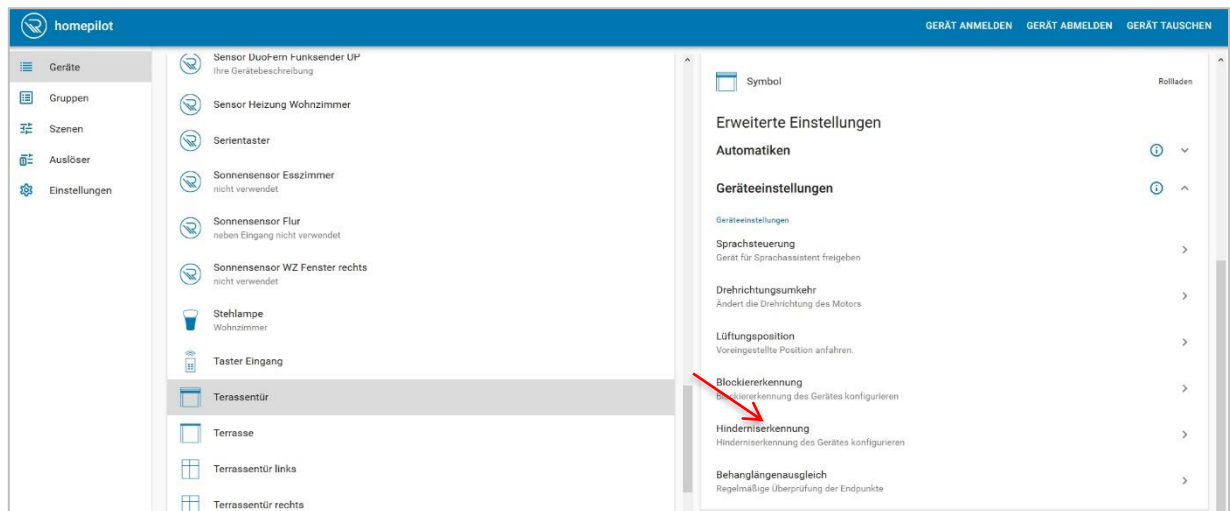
homepilot

GERÄT ANMELDEN GERÄT ABMELDEN GERÄT TAUSCHEN

Geräte
Gruppen
Szenen
Auslöser
Einstellungen

Sensor DuoFern Funksender UP
Ihre Gerätebeschreibung

Sensor Heizung Wohnzimmer

Serientaster

Sonnensensor Esszimmer
nicht verwendet

Sonnensensor Flur
neben Eingang nicht verwendet

Sonnensensor WZ Fenster rechts
nicht verwendet

Stehlampe
Wohnzimmer

Taster Eingang

Terrassentür

Terrasse

Terrassentür links

Terrassentür rechts

Symbol
Rollladen

Erweiterte Einstellungen

Automatiken

Geräteeinstellungen

Geräteeinstellungen

Sprachsteuerung
Gerät für Sprachassistent freigeben

Drehrichtungsumkehr
Ändert die Drehrichtung des Motors

Lüftungsposition
Voreingestellte Position anfahren.

Blockiererkennung
Blockiererkennung des Gerätes konfigurieren

Hinderniserkennung
Hinderniserkennung des Gerätes konfigurieren

Behanglängenausgleich
Regelmäßige Überprüfung der Endpunkte